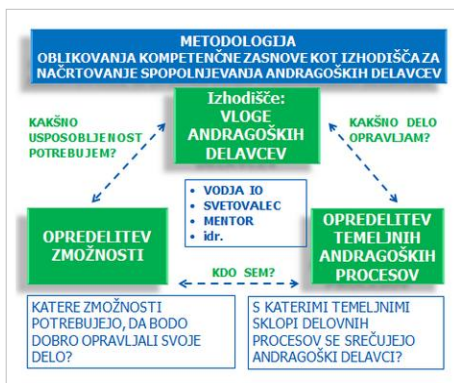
METODOLOGIJA
OBLIKOVANJA KOMPETENČNE ZASNOVE KOT IZHODIŠČA ZA NAČRTOVANJE SPOPOLNJEVANJA ANDRAGOŠKIH DELAVCEV

Izhodišče: VLOGE ANDRAGOŠKIH DELAVCEV

KAKŠNO USPOSOBLJENOST POTREBUJEM?

KAKŠNO DELO OPRAVLJAM?

- VODJA IO
- SVETOVALEC
- MENTOR
- idr.

OPREDELITEV ZMOŽNOSTI

OPREDELITEV TEMELJNIH ANDRAGOŠKIH PROCESOV

KDO SEM?

KATERE ZMOŽNOSTI POTREBUJEJO, DA BODO DOBRO OPRAVLJALI SVOJE DELO?

S KATERIMI TEMELJNIMI SKLOPI DELOVNIH PROCESOV SE SREČUJEJO ANDRAGOŠKI DELAVCI?